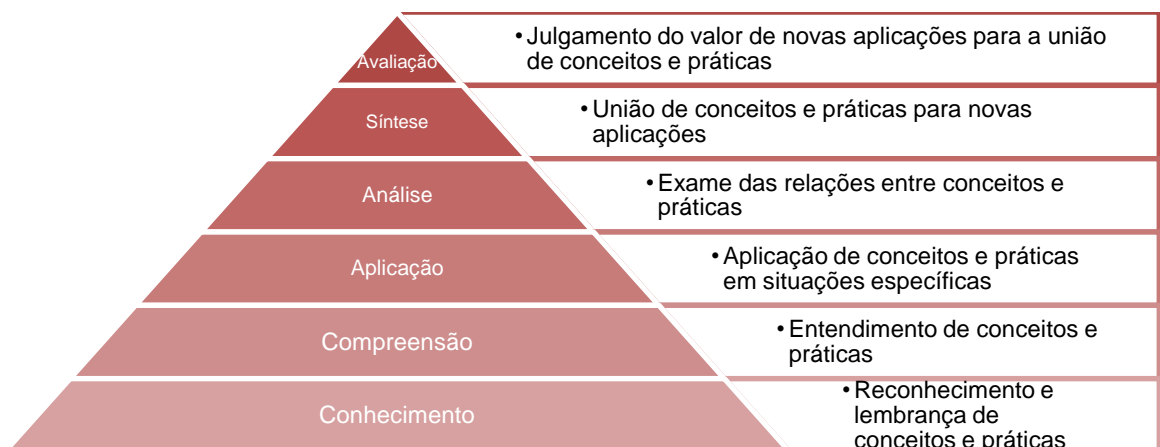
Avaliação

•Julgamento do valor de novas aplicações para a união de conceitos e práticas

Síntese

•União de conceitos e práticas para novas aplicações

Análise

•Exame das relações entre conceitos e práticas

Aplicação

•Aplicação de conceitos e práticas em situações específicas

Compreensão

•Entendimento de conceitos e práticas

Conhecimento

•Reconhecimento e lembrança de conceitos e práticas